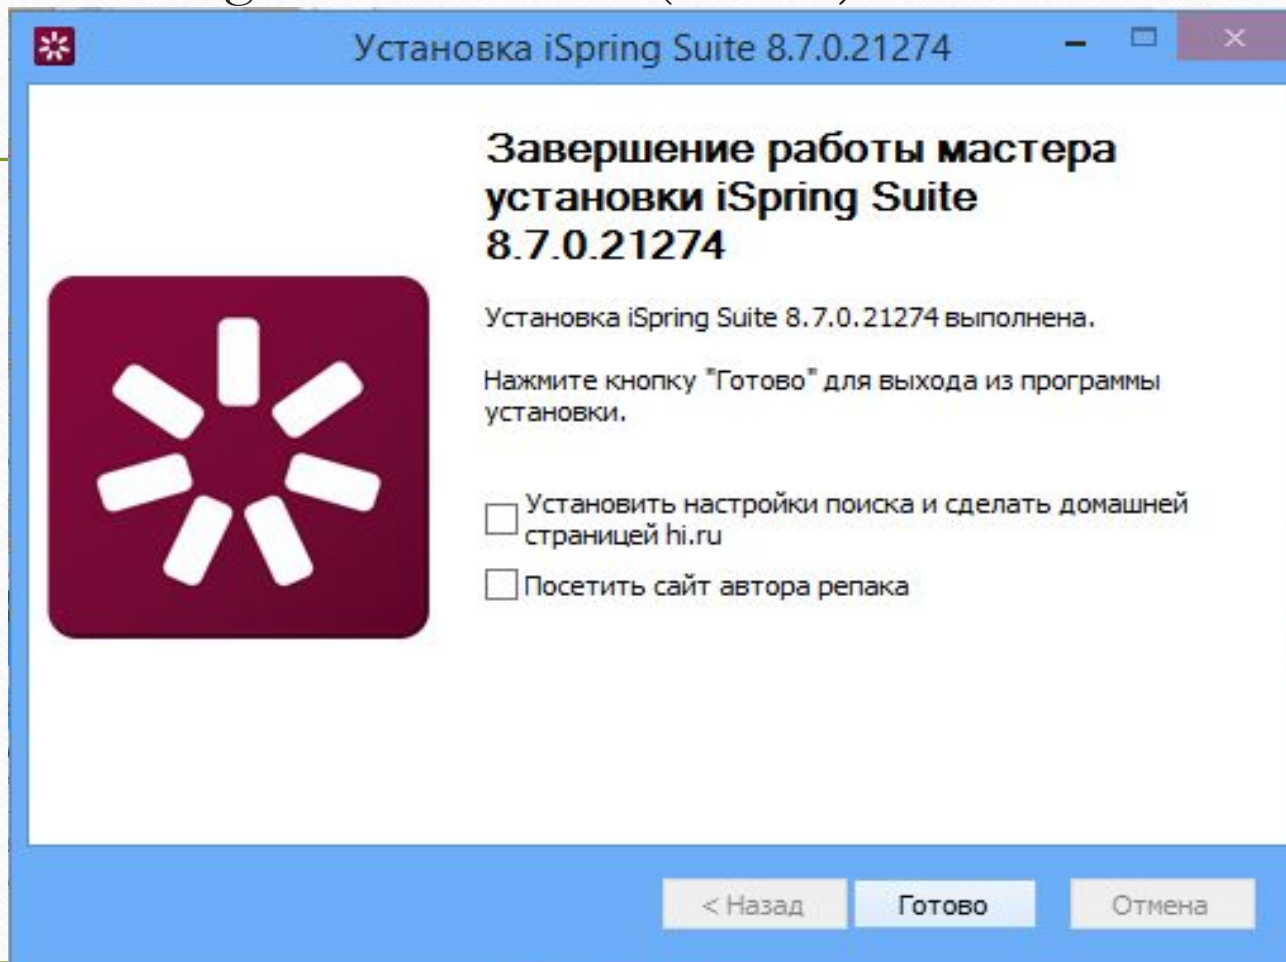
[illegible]

Установка iSpring Suite 8.7.0.21274

Завершение работы мастера установки iSpring Suite 8.7.0.21274

Установка iSpring Suite 8.7.0.21274 выполнена.

Нажмите кнопку "Готово" для выхода из программы установки.

Установить настройки поиска и сделать домашней страницей hi.ru

Посетить сайт автора репака

< Назад

Готово

Отмена